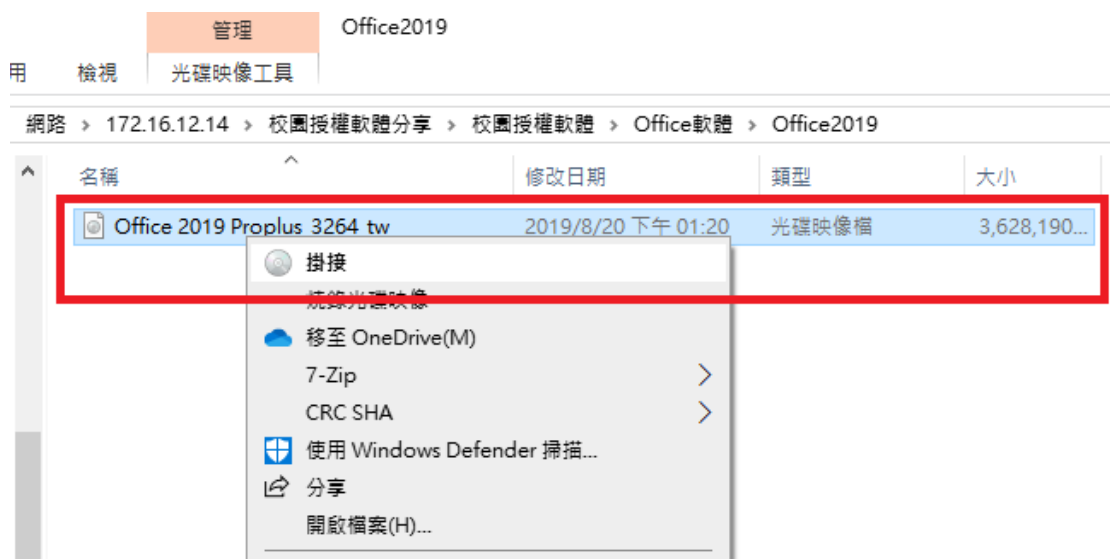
管理

Office2019

用 檢視 光碟映像工具

網路 › 172.16.12.14 › 校園授權軟體分享 › 校園授權軟體 › Office軟體 › Office2019

名稱

修改日期

類型

大小

| 名稱 | 修改日期 | 類型 | 大小 |
|---|---|---|---|
| Office 2019 Proplus 3264 tw | 2019/8/20 下午 01:20 | 光碟映像檔 | 3,628,190... |

掛接

燒錄光碟映像

移至 OneDrive(M)

7-Zip

CRC SHA

使用 Windows Defender 掃描...

分享

開啟檔案(H)...